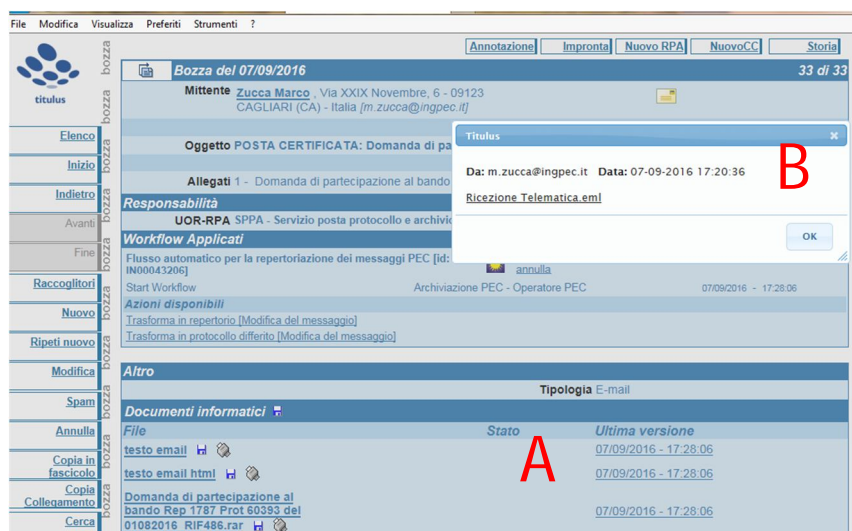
File Modifica Visualizza Preferiti Strumenti ?

titulus

bozza

Annotazione Impronta Nuovo RPA NuovoCC Storia

Bozza del 07/09/2016 33 di 33

Mittente Zucca Marco , Via XXIX Novembre, 6 - 09123 CAGLIARI (CA) - Italia [m.zucca@ingpec.it]

Oggetto POSTA CERTIFICATA: Domanda di pa

Allegati 1 - Domanda di partecipazione al bando

Responsabilità

UOR-RPA SPPA - Servizio posta protocollo e archivio

Workflow Applicati

Flusso automatico per la repertoriazione dei messaggi PEC [id: IN00043206]

annulla

Start Workflow Archiviazione PEC - Operatore PEC 07/09/2016 - 17:28:06

Azioni disponibili

Trasforma in repertorio [Modifica del messaggio]

Trasforma in protocollo differito [Modifica del messaggio]

Altro

Tipologia E-mail

Documenti informatici

| File | Stato | Ultima versione |
|---|---|---|
| testo email | | 07/09/2016 - 17:28:06 |
| testo email html | | 07/09/2016 - 17:28:06 |
| Domanda di partecipazione al bando Rep 1787 Prot 60393 del 01082016 RIF486.rar | | 07/09/2016 - 17:28:06 |

Elenco
Inizio
Indietro
Avanti
Fine
Raccoglitori
Nuovo
Ripeti nuovo
Modifica
Spam
Annulla
Copia in fascicolo
Copia Collegamento
Cerca

Titulus

Da: m.zucca@ingpec.it Data: 07-09-2016 17:20:36

Ricezione Telematica.eml

OK

B

A